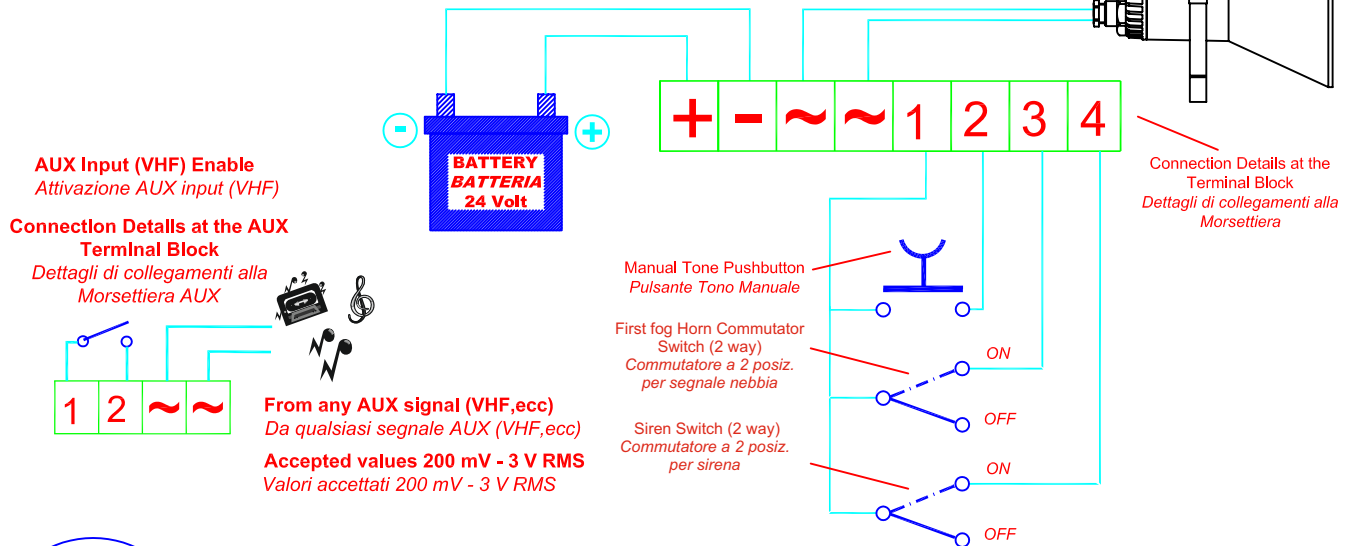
+ - ~ ~ 1 2 3 4

-
+
BATTERY
BATTERIA
24 Volt

AUX Input (VHF) Enable
Attivazione AUX input (VHF)

ConnectIon DetaIls at the AUX TermInal Block
Dettagli di collegamenti alla Morsettiera AUX

1 2 ~ ~

From any AUX signal (VHF,ecc)
Da qualsiasi segnale AUX (VHF,ecc)

Accepted values 200 mV - 3 V RMS
Valori accettati 200 mV - 3 V RMS

Connection Details at the Terminal Block
Dettagli di collegamenti alla Morsettiera

Manual Tone Pushbutton
Pulsante Tono Manuale

First fog Horn Commutator Switch (2 way)
Commutatore a 2 posiz. per segnale nebbia

ON
OFF

Siren Switch (2 way)
Commutatore a 2 posiz. per sirena

ON
OFF